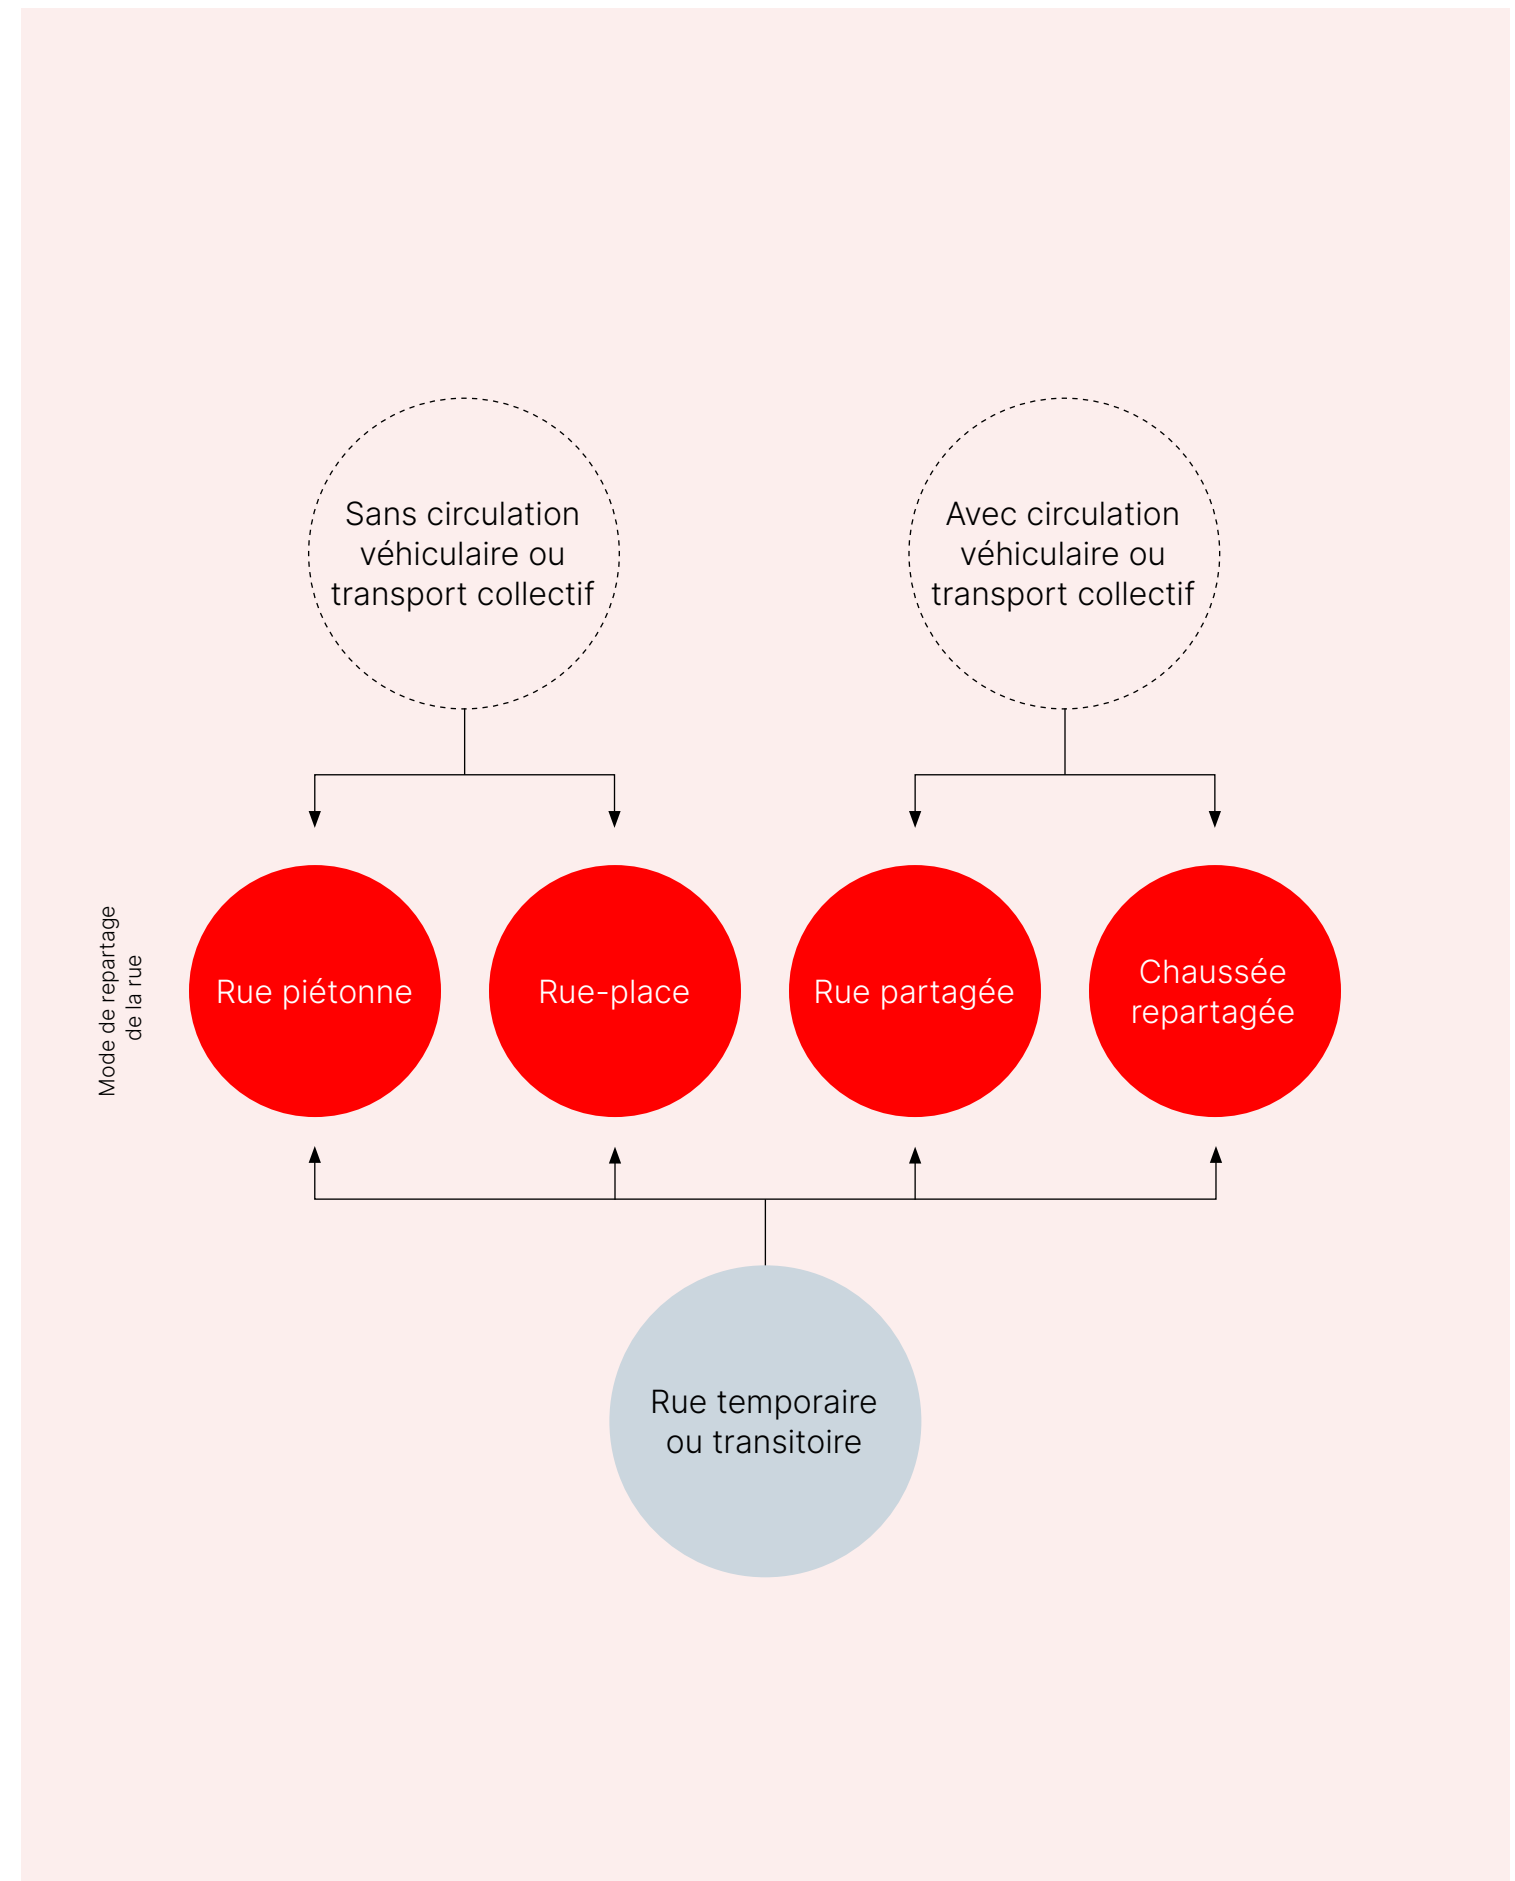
Sans circulation véhiculaire ou transport collectif

Avec circulation véhiculaire ou transport collectif

Mode de repartage de la rue

Rue piétonne

Rue-place

Rue partagée

Chaussée repartagée

Rue temporaire ou transitoire